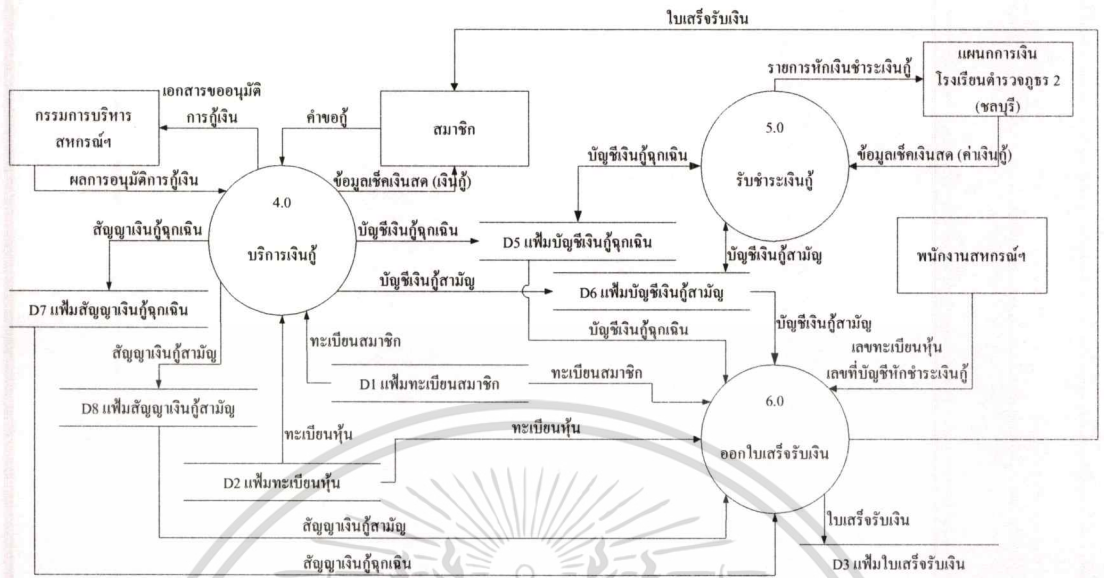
ใบเสร็จรับเงิน

กรรมการบริหารสหกรณ์ฯ

เอกสารขออนุมัติการกู้เงิน

คำขอกู้

สมาชิก

รายการหักเงินชำระเงินกู้

แผนกการเงิน โรงเรียนตำรวจภูธร 2 (ชลบุรี)

5.0

รับชำระเงินกู้

ข้อมูลเช็คเงินสด (ค่าเงินกู้)

บัญชีเงินกู้ฉุกเฉิน

ผลการอนุมัติการกู้เงิน

ข้อมูลเช็คเงินสด (เงินกู้)

4.0

บริการเงินกู้

สัญญาเงินกู้ฉุกเฉิน

บัญชีเงินกู้ฉุกเฉิน

D5 แฟ้มบัญชีเงินกู้ฉุกเฉิน

บัญชีเงินกู้สามัญ

พนักงานสหกรณ์ฯ

บัญชีเงินกู้สามัญ

D6 แฟ้มบัญชีเงินกู้สามัญ

D7 แฟ้มสัญญาเงินกู้ฉุกเฉิน

บัญชีเงินกู้ฉุกเฉิน

บัญชีเงินกู้สามัญ

ทะเบียนสมาชิก

เลขทะเบียนหุ้น

เลขที่บัญชีหักชำระเงินกู้

สัญญาเงินกู้สามัญ

D1 แฟ้มทะเบียนสมาชิก

ทะเบียนสมาชิก

6.0

D8 แฟ้มสัญญาเงินกู้สามัญ

ทะเบียนหุ้น

ทะเบียนหุ้น

ออกใบเสร็จรับเงิน

D2 แฟ้มทะเบียนหุ้น

สัญญาเงินกู้สามัญ

ใบเสร็จรับเงิน

สัญญาเงินกู้ฉุกเฉิน

D3 แฟ้มใบเสร็จรับเงิน